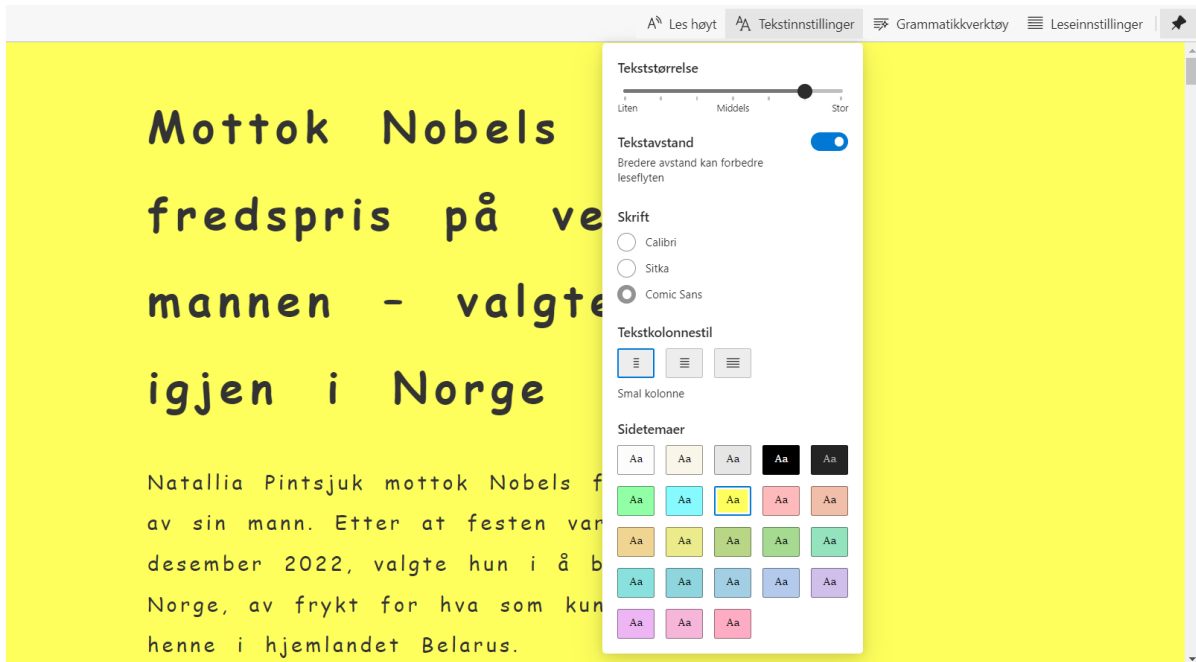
Les høyt Tekstinnstillinger Grammatikkverktøy Leseinnstillinger

Mottok Nobels fredspris på ve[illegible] mannen – valgte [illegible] igjen i Norge

Natallia Pintsjuk mottok Nobels f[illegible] av sin mann. Etter at festen var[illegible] desember 2022, valgte hun i å b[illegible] Norge, av frykt for hva som kun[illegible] henne i hjemlandet Belarus.

Tekststørrelse

Liten Middels Stor

Tekstavstand

Bredere avstand kan forbedre leseflyten

Skrift

Calibri

Sitka

Comic Sans

Tekstkolonnestil

Smal kolonne

Sidetemaer

| Aa | Aa | Aa | Aa | Aa |
|---|---|---|---|---|
| Aa | Aa | Aa | Aa | Aa |
| Aa | Aa | Aa | Aa | Aa |
| Aa | Aa | Aa | Aa | Aa |
| Aa | Aa | Aa | | |